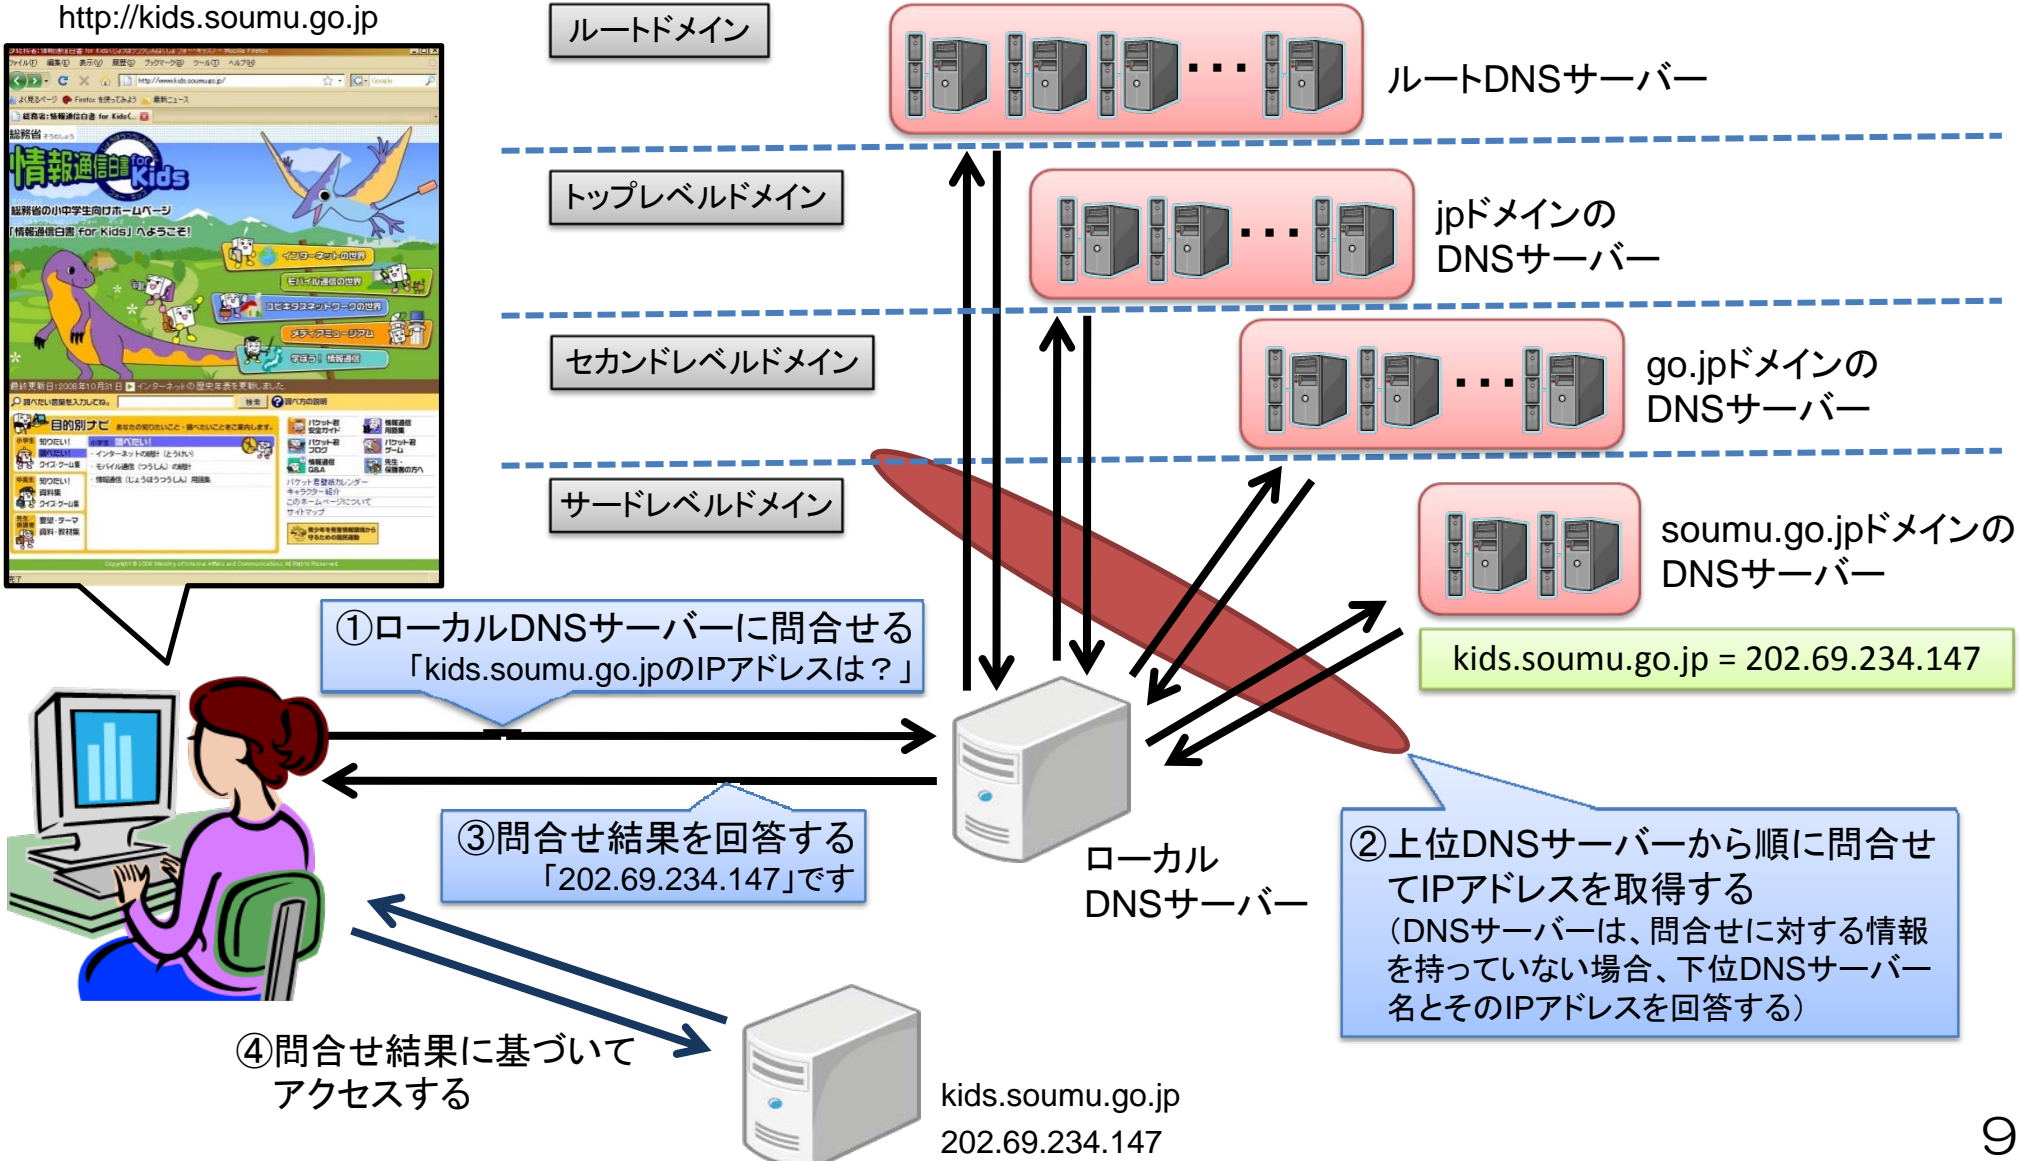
http://kids.soumu.go.jp

ルートドメイン

ルートDNSサーバー

トップレベルドメイン

jpドメインの DNSサーバー

セカンドレベルドメイン

go.jpドメインの DNSサーバー

サードレベルドメイン

soumu.go.jpドメインの DNSサーバー

kids.soumu.go.jp = 202.69.234.147

総務省 情報通信白書 for Kids

総務省の小中学生向けホームページ 「情報通信白書 for Kids」へようこそ!

インターネットの世界

モバイル通信の世界

ユビキタスネットワークの世界

メディアミュージアム

目的別ナビ

①ローカルDNSサーバーに問合せる 「kids.soumu.go.jpのIPアドレスは？」

③問合せ結果を回答する 「202.69.234.147」です

ローカル DNSサーバー

②上位DNSサーバーから順に問合せてIPアドレスを取得する （DNSサーバーは、問合せに対する情報を持っていない場合、下位DNSサーバー名とそのIPアドレスを回答する）

④問合せ結果に基づいて アクセスする

kids.soumu.go.jp 202.69.234.147

9